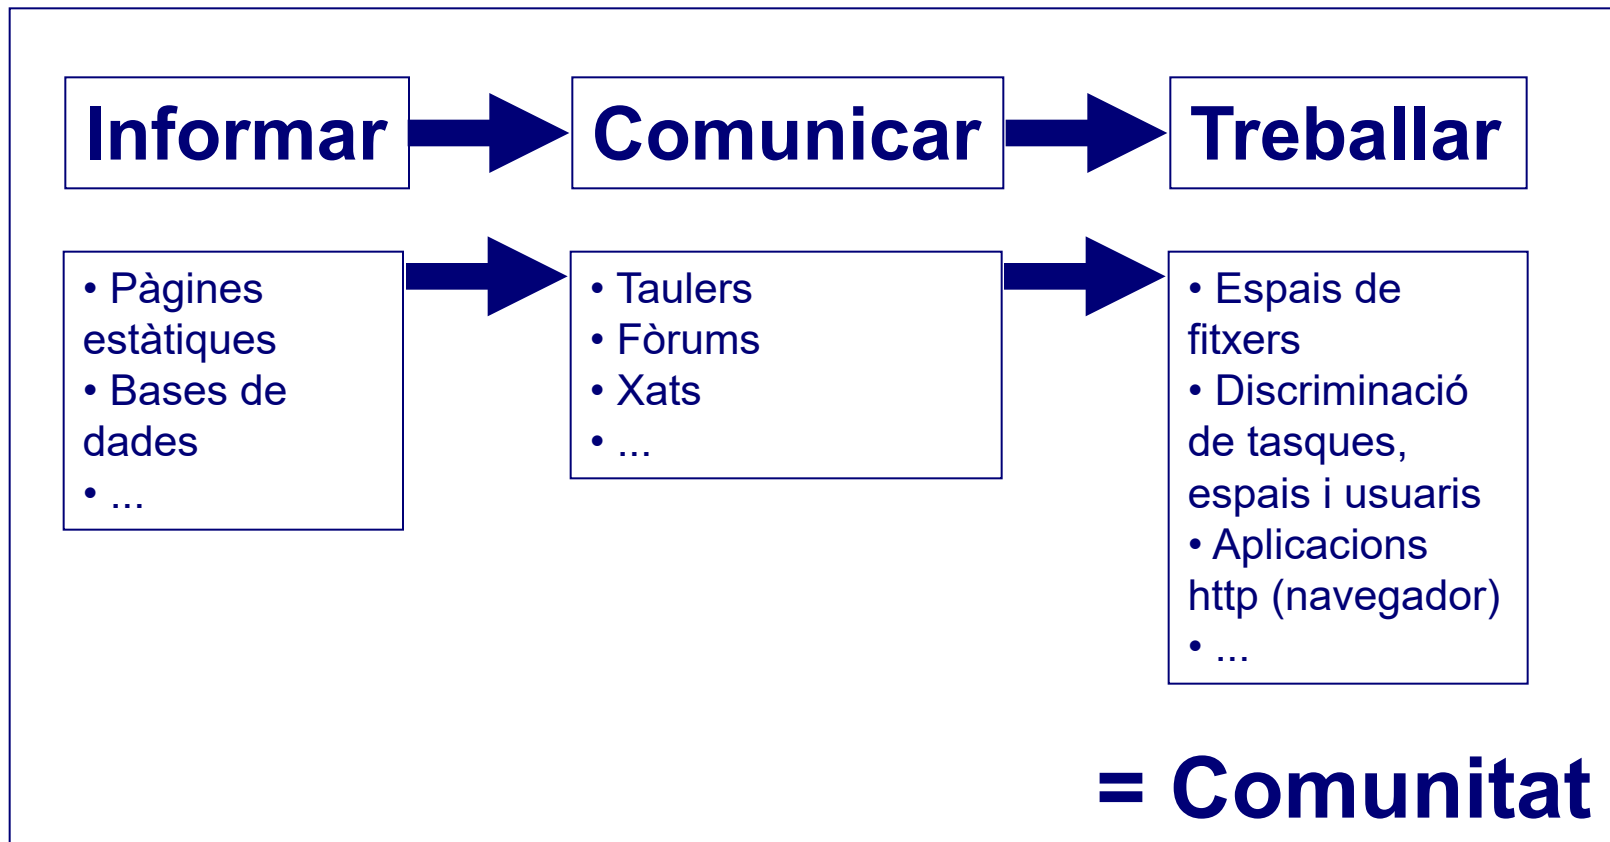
Informar

Comunicar

Treballar

• Pàgines estàtiques
• Bases de dades
• ...

• Taulers
• Fòrums
• Xats
• ...

• Espais de fitxers
• Discriminació de tasques, espais i usuaris
• Aplicacions http (navegador)
• ...

= Comunitat